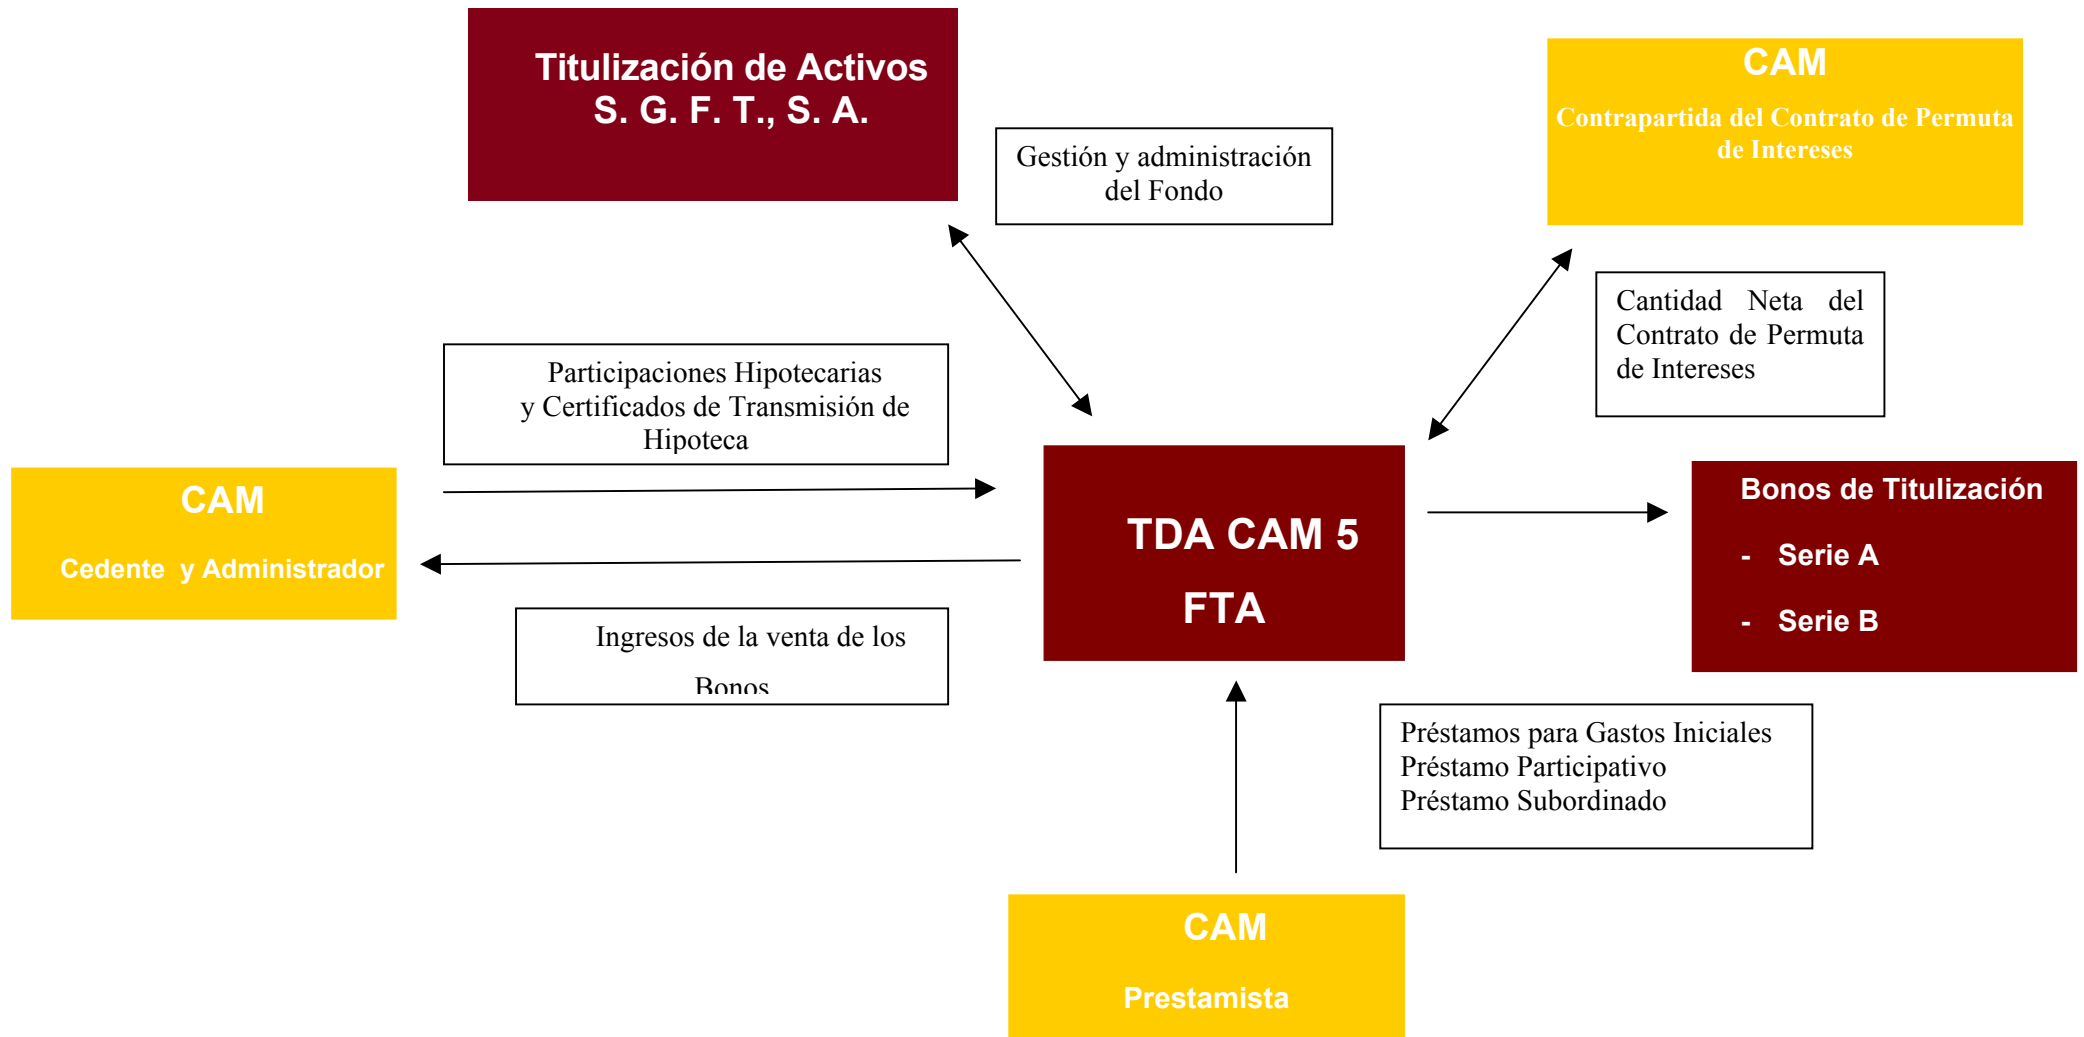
Titulización de Activos
S. G. F. T., S. A.

Gestión y administración del Fondo

CAM
Contrapartida del Contrato de Permuta de Intereses

Cantidad Neta del Contrato de Permuta de Intereses

Participaciones Hipotecarias y Certificados de Transmisión de Hipoteca

CAM
Cedente y Administrador

TDA CAM 5
FTA

Bonos de Titulización
- Serie A
- Serie B

Ingresos de la venta de los Bonos

Préstamos para Gastos Iniciales
Préstamo Participativo
Préstamo Subordinado

CAM
Prestamista